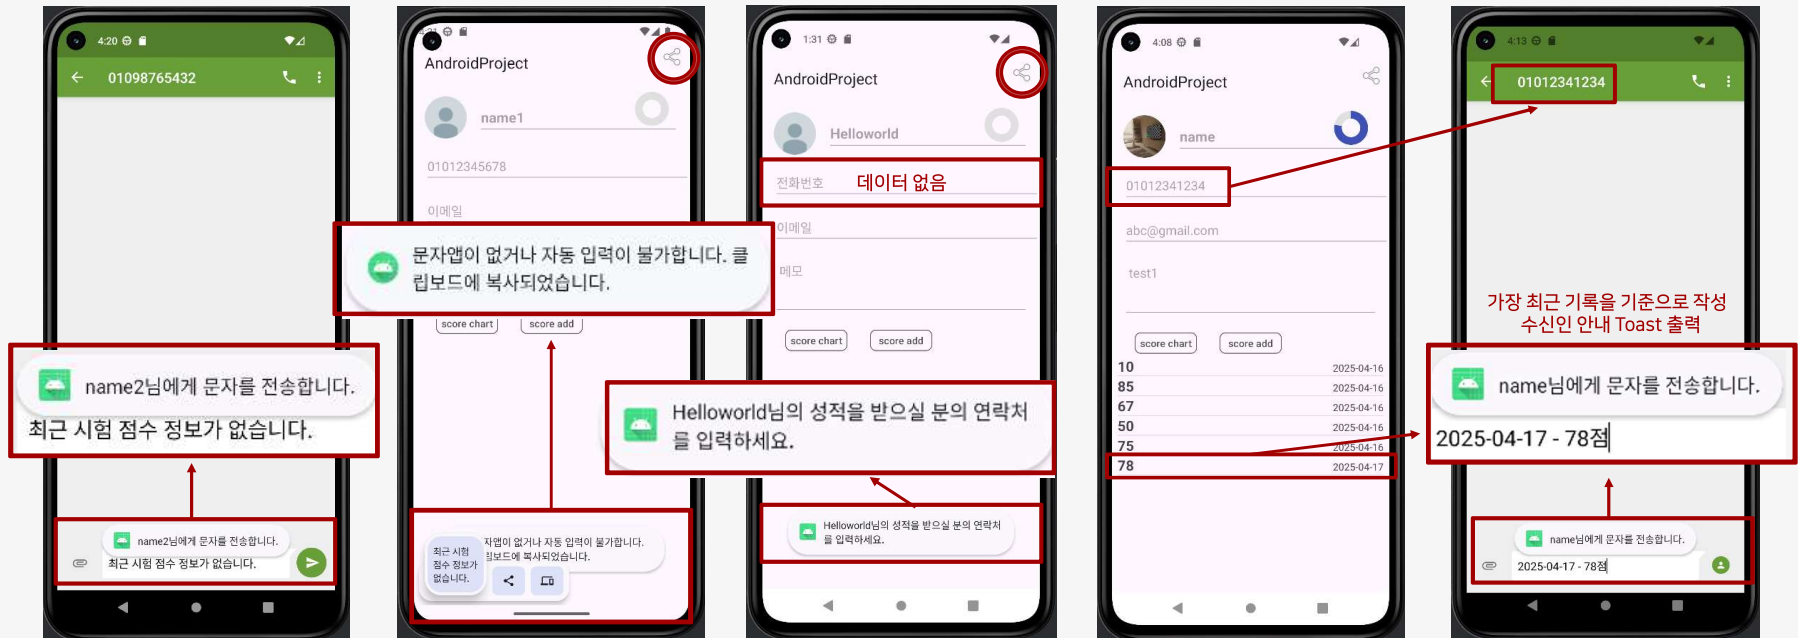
4:20
01098765432

name2님에게 문자를 전송합니다.
최근 시험 점수 정보가 없습니다.

name2님에게 문자를 전송합니다.
최근 시험 점수 정보가 없습니다.

AndroidProject
name1
01012345678
이메일
문자앱이 없거나 자동 입력이 불가합니다. 클립보드에 복사되었습니다.
score chart
score add
최근 시험 점수 정보가 없습니다.
자앱이 없거나 자동 입력이 불가합니다. 립보드에 복사되었습니다.

1:31
AndroidProject
Helloworld
전화번호
데이터 없음
이메일
메모
score chart
score add
Helloworld님의 성적을 받으실 분의 연락처를 입력하세요.
Helloworld님의 성적을 받으실 분의 연락처를 입력하세요.

4:08
AndroidProject
name
01012341234
abc@gmail.com
test1
score chart
score add
| | |
|---|---|
| 10 | 2025-04-16 |
| 85 | 2025-04-16 |
| 67 | 2025-04-16 |
| 50 | 2025-04-16 |
| 75 | 2025-04-16 |
| 78 | 2025-04-17 |

4:13
01012341234
가장 최근 기록을 기준으로 작성
수신인 안내 Toast 출력
name님에게 문자를 전송합니다.
2025-04-17 - 78점
name님에게 문자를 전송합니다.
2025-04-17 - 78점